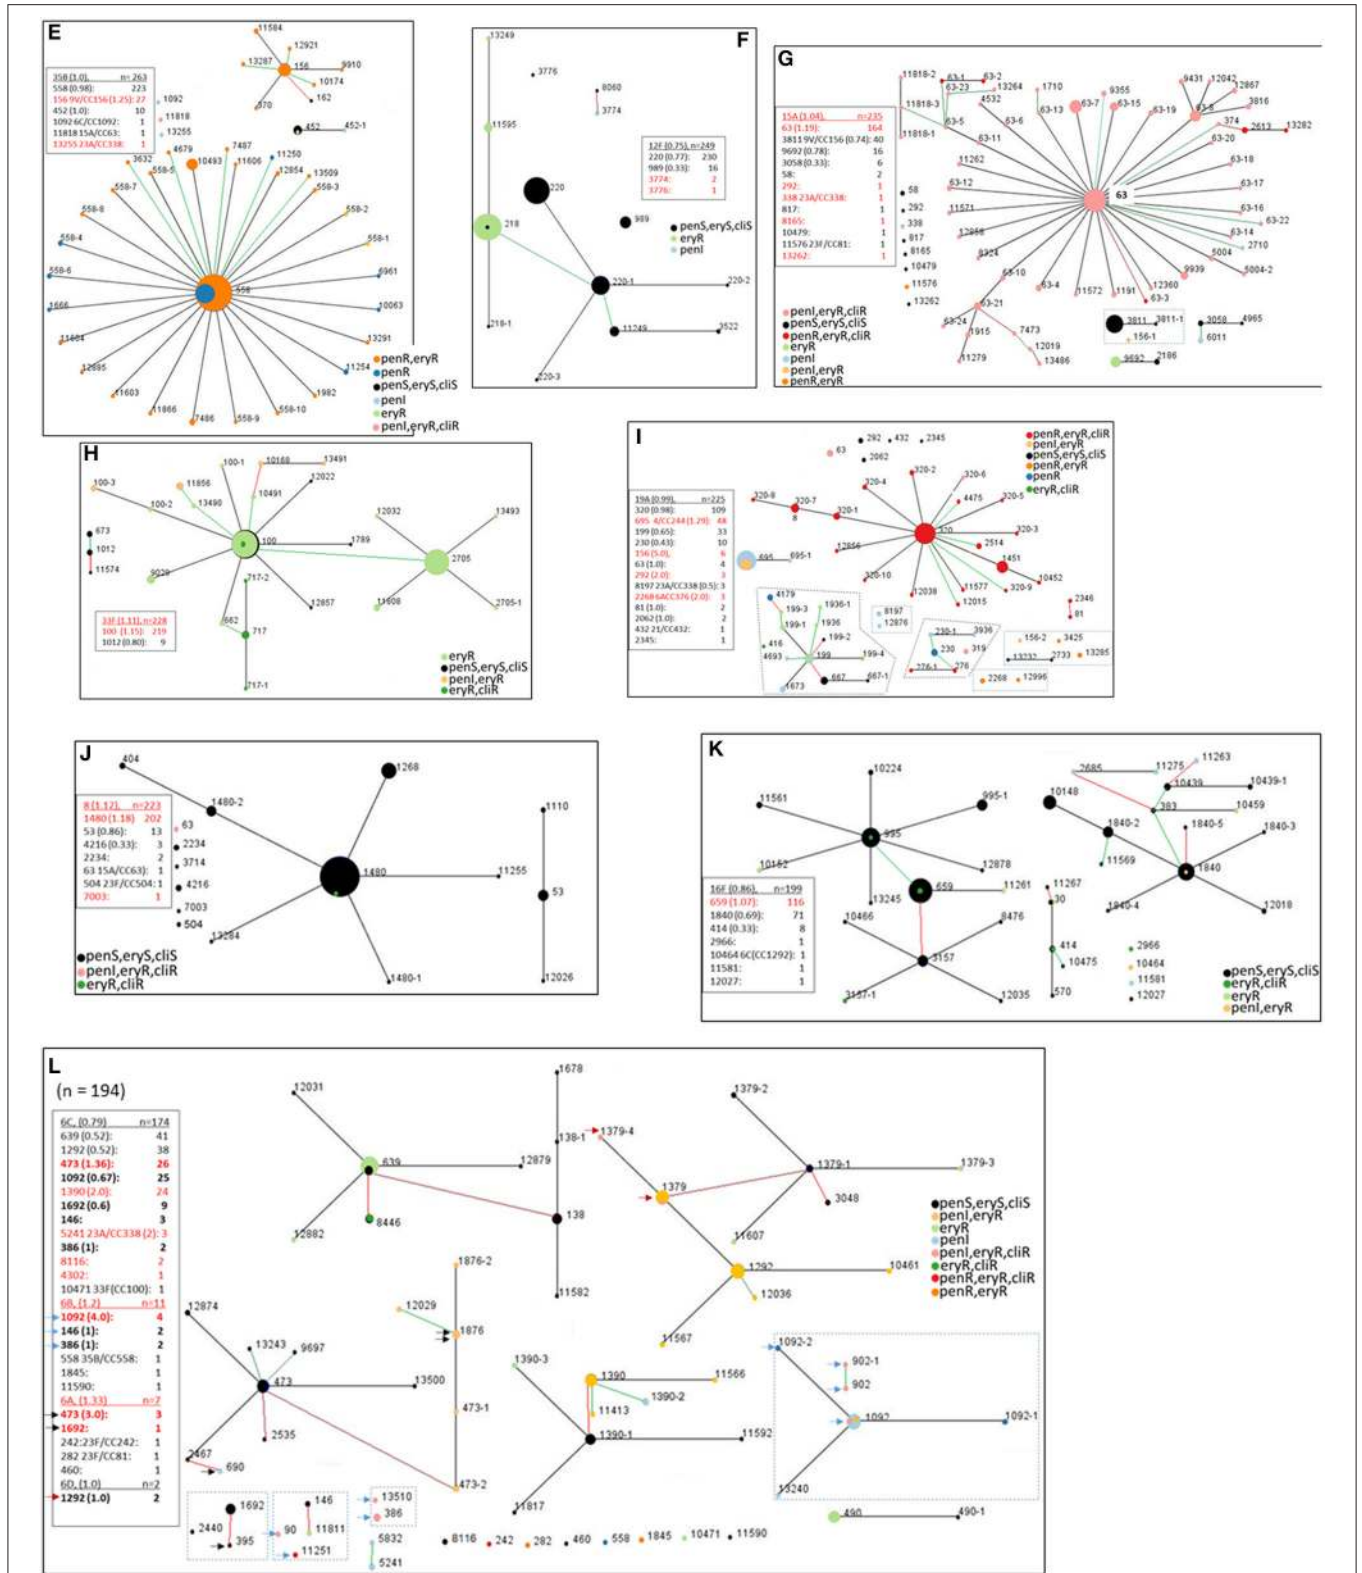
E

| 35B (1.0), | n= 263 |
|---|---|
| 558 (0.98): | 223 |
| 156 9V/CC156 (1.25): | 27 |
| 452 (1.0): | 10 |
| 1092 6C/CC1092: | 1 |
| 11818 15A/CC63: | 1 |
| 13255 23A/CC338: | 1 |

11584, 12921, 13287, 156, 9910, 10174, 162, 370, 1092, 11818, 13255, 452, 452-1, 4679, 10493, 7487, 11606, 11250, 3632, 558-5, 12854, 13509, 558-7, 558-3, 558-8, 558-2, 558-4, 558-1, 558-6, 6961, 1666, 558, 10063, 11604, 13291, 12895, 1254, 11603, 11866, 7486, 558-9, 558-10, 1982

penR,eryR
penR
penS,eryS,cliS
penI
eryR
penI,eryR,cliR

F

| 12F (0.75), n=249 | |
|---|---|
| 220 (0.77): | 230 |
| 989 (0.33): | 16 |
| 3774: | 2 |
| 3776: | 1 |

13249, 3776, 8060, 3774, 11595, 220, 218, 989, 220-1, 220-2, 11249, 3522, 218-1, 220-3

penS,eryS,cliS
eryR
penI

G

| 15A (1.04), | n=235 |
|---|---|
| 63 (1.19): | 164 |
| 3811 9V/CC156 (0.74): | 40 |
| 9692 (0.78): | 16 |
| 3058 (0.33): | 6 |
| 58: | 2 |
| 292: | 1 |
| 338 23A/CC338: | 1 |
| 817: | 1 |
| 8165: | 1 |
| 10479: | 1 |
| 11576 23F/CC81: | 1 |
| 13262: | 1 |

11818-2, 63-1, 63-2, 63-23, 13264, 1710, 9355, 9431, 12042, 12867, 11818-3, 4532, 63-7, 63-15, 63-19, 63-8, 3816, 374, 2613, 13282, 63-5, 63-6, 63-13, 11818-1, 63-11, 63-20, 11262, 63-18, 63-12, 63, 63-17, 58, 292, 338, 817, 8165, 10479, 11576, 13262, 11571, 63-16, 63-22, 12858, 63-14, 2710, 9324, 5004, 5004-2, 63-10, 63-4, 11572, 1191, 12360, 6939, 63-3, 63-21, 63-24, 1915, 7473, 12019, 11279, 13486, 3811, 3811-1, 156-1, 3058, 4965, 6011, 9692, 2186

penI,eryR,cliR
penS,eryS,cliS
penR,eryR,cliR
eryR
penI
penI,eryR
penR,eryR

H

| 33F (1.11), n=228 | |
|---|---|
| 100 (1.15): | 219 |
| 1012 (0.80): | 9 |

100-1, 10168, 13491, 100-3, 11856, 10491, 12022, 100-2, 13490, 673, 1012, 11574, 100, 1789, 12032, 13493, 2705, 9029, 717-2, 12857, 11608, 2705-1, 662, 717, 717-1

eryR
penS,eryS,cliS
penI,eryR
eryR,cliR

I

| 19A (0.99), | n=225 |
|---|---|
| 320 (0.98): | 109 |
| 695 4/CC244 (1.29): | 48 |
| 199 (0.65): | 33 |
| 230 (0.43): | 10 |
| 156 (5.0): | 6 |
| 63 (1.0): | 4 |
| 292 (2.0): | 3 |
| 8197 23A/CC338 (0.5): | 3 |
| 2268 6A/CC376 (2.0): | 3 |
| 81 (1.0): | 2 |
| 2062 (1.0): | 2 |
| 432 21/CC432: | 1 |
| 2345: | 1 |

63, 292, 432, 2345, 2062, 320-2, 320-6, 320-4, 4475, 320-8, 320-7, 320-5, 320-1, 320-3, 695, 695-1, 12856, 320, 2514, 1451, 320-10, 12038, 11577, 320-9, 10452, 12015, 2346, 81, 4179, 199-3, 1936-1, 8197, 12876, 199-1, 1936, 199-2, 230-1, 3936, 416, 4693, 199, 199-4, 230, 319, 276-1, 276, 156-2, 3425, 13232, 2733, 13285, 667, 667-1, 4673, 2268, 12996

penR,eryR,cliR
penI,eryR
penS,eryS,cliS
penR,eryR
penR
eryR,cliR

J

| 8 (1.12), | n=223 |
|---|---|
| 1480 (1.18) | 202 |
| 53 (0.86): | 13 |
| 4216 (0.33): | 3 |
| 2234: | 2 |
| 63 15A/CC63: | 1 |
| 504 23F/CC504: | 1 |
| 7003: | 1 |

404, 1480-2, 1268, 1110, 63, 2234, 3714, 4216, 7003, 504, 1480, 11255, 53, 13284, 1480-1, 12026

penS,eryS,cliS
penI,eryR,cliR
eryR,cliR

K

| 16F (0.86), | n=199 |
|---|---|
| 659 (1.07): | 116 |
| 1840 (0.69): | 71 |
| 414 (0.33): | 8 |
| 2966: | 1 |
| 10464 6C(CC1292): | 1 |
| 11581: | 1 |
| 12027: | 1 |

10224, 995-1, 11561, 995, 10162, 12878, 659, 11261, 13245, 10466, 8476, 3157, 3157-1, 12035, 2685, 11275, 11263, 10439, 10439-1, 10148, 383, 10459, 1840-2, 1840-5, 1840-3, 11569, 1840, 11267, 30, 1840-4, 12018, 414, 10475, 570, 2966, 10464, 11581, 12027

penS,eryS,cliS
eryR,cliR
eryR
penI,eryR

L
(n = 194)

| 6C, (0.79) | n=174 |
|---|---|
| 639 (0.52): | 41 |
| 1292 (0.52): | 38 |
| 473 (1.36): | 26 |
| 1092 (0.67): | 25 |
| 1390 (2.0): | 24 |
| 1692 (0.6) | 9 |
| 146: | 3 |
| 5241 23A/CC338 (2): | 3 |
| 386 (1): | 2 |
| 8116: | 2 |
| 4302: | 1 |
| 10471 33F(CC100): | 1 |
| 6B, (1.2) | n=11 |
| 1092 (4.0): | 4 |
| 146 (1): | 2 |
| 386 (1): | 2 |
| 558 35B/CC558: | 1 |
| 1845: | 1 |
| 11590: | 1 |
| 6A, (1.33) | n=7 |
| 473 (3.0): | 3 |
| 1692: | 1 |
| 242:23F/CC242: | 1 |
| 282 23F/CC81: | 1 |
| 460: | 1 |
| 6D, (1.0) | n=2 |
| 1292 (1.0) | 2 |

12031, 1678, 1379-2, 138-1, 1379-4, 639, 12879, 1379-1, 1379-3, 1379, 3048, 138, 8446, 12882, 11607, 1876-2, 1292, 10461, 12036, 11582, 12874, 12029, 1876, 11567, 13243, 9697, 1092-2, 902-1, 1390-3, 473, 13500, 1390, 11566, 902, 1390-2, 11413, 473-1, 1092, 1092-1, 1390-1, 11592, 2535, 2467, 690, 473-2, 13240, 11817, 490, 490-1, 1692, 146, 13510, 2440, 90, 11811, 386, 395, 11251, 5832, 5241, 8116, 242, 282, 460, 558, 1845, 10471, 11590

penS,eryS,cliS
penI,eryR
eryR
penI
penI,eryR,cliR
eryR,cliR
penR,eryR,cliR
penR,eryR